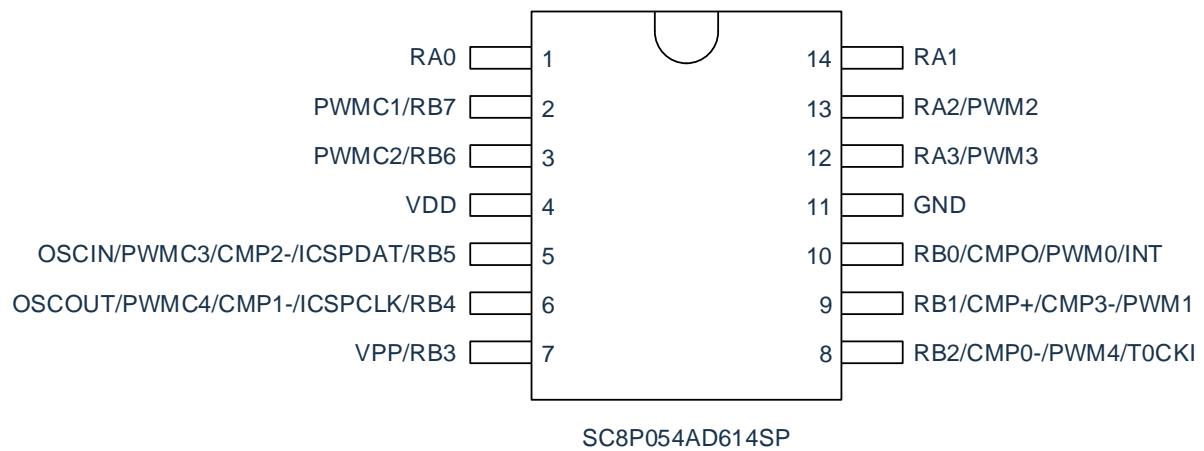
RA0 1
PWMC1/RB7 2
PWMC2/RB6 3
VDD 4
OSCIN/PWMC3/CMP2-/ICSPDAT/RB5 5
OSCOUT/PWMC4/CMP1-/ICSPCLK/RB4 6
VPP/RB3 7

14 RA1
13 RA2/PWM2
12 RA3/PWM3
11 GND
10 RB0/CMPO/PWM0/INT
9 RB1/CMP+/CMP3-/PWM1
8 RB2/CMP0-/PWM4/T0CKI

SC8P054AD614SP